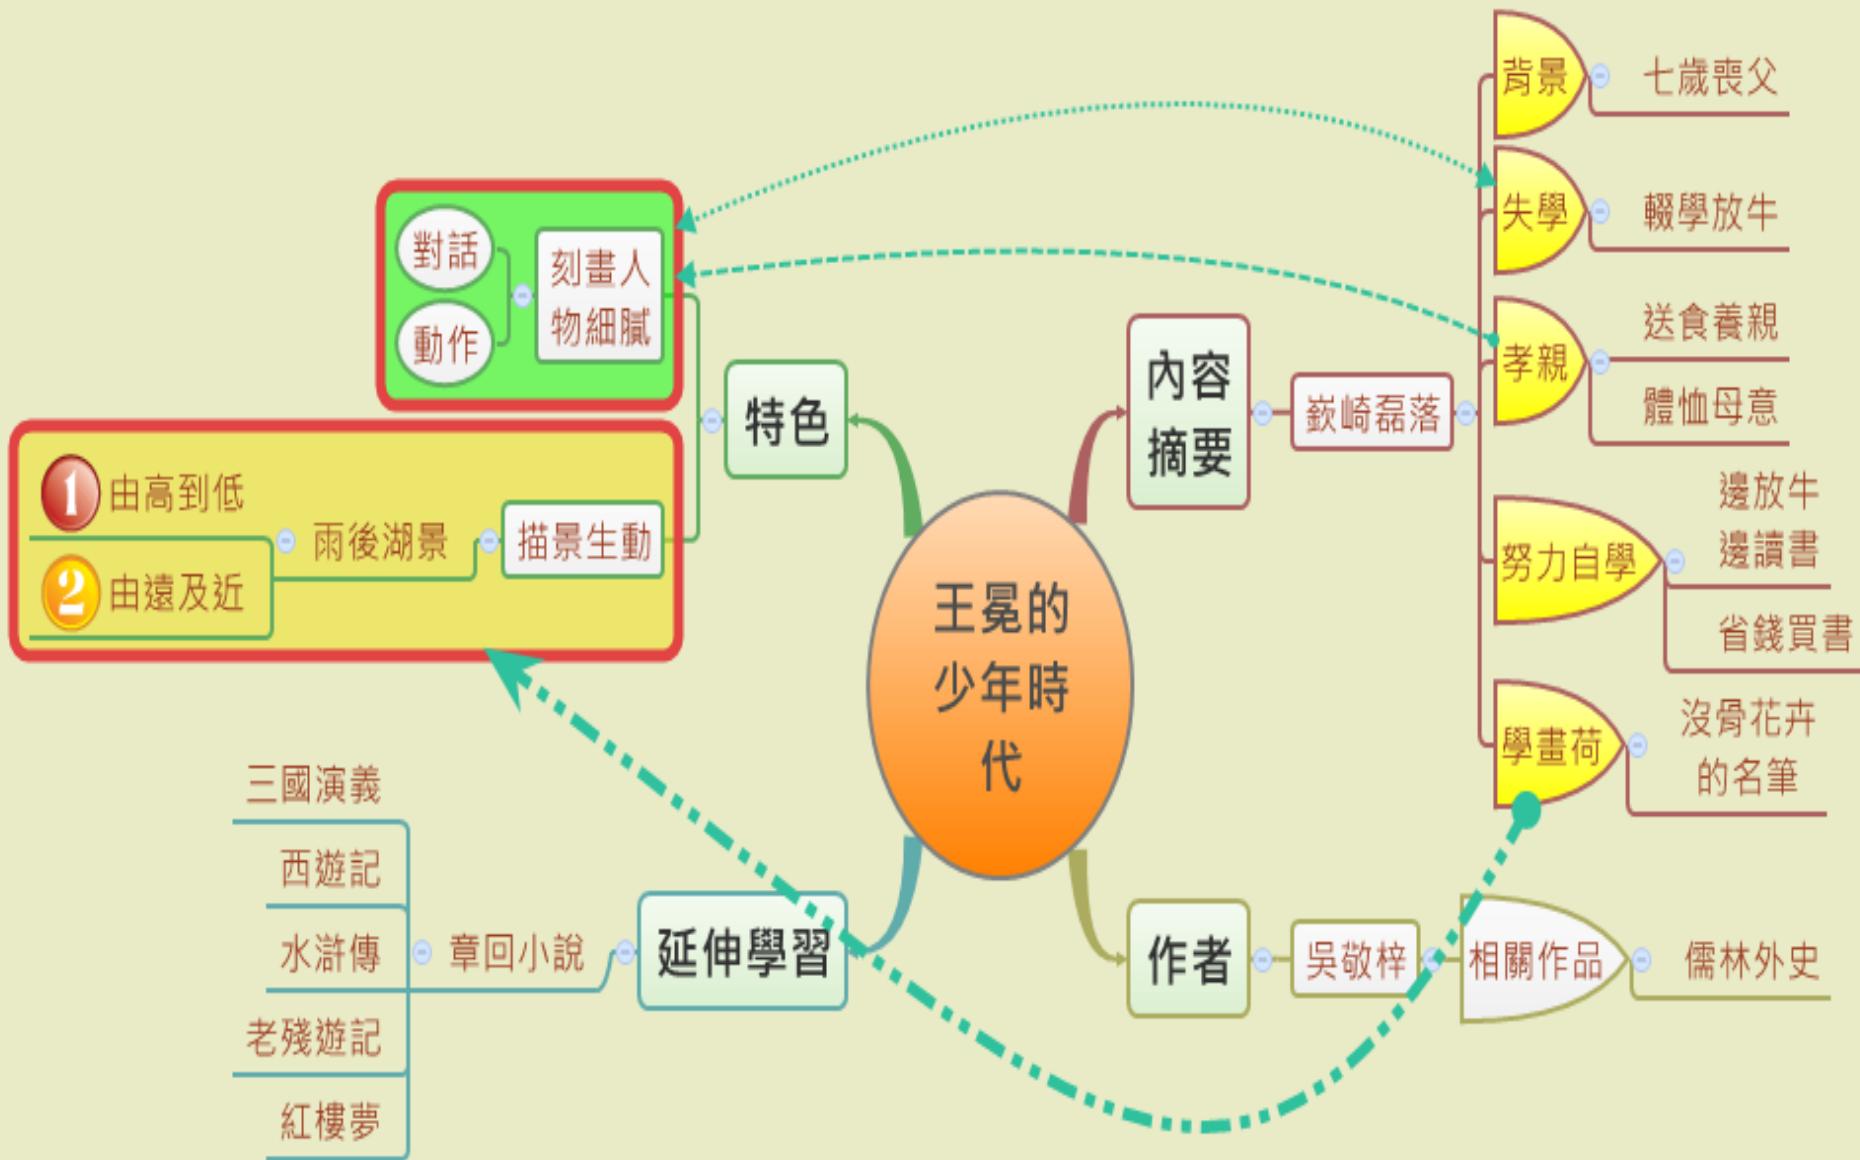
王冕的少年時代

內容摘要
嶔崎磊落
背景
七歲喪父
失學
輟學放牛
孝親
送食養親
體恤母意
努力自學
邊放牛邊讀書
省錢買書
學畫荷
沒骨花卉的名筆

特色
刻畫人物細膩
對話
動作
描景生動
雨後湖景
1 由高到低
2 由遠及近

作者
吳敬梓
相關作品
儒林外史

延伸學習
章回小說
三國演義
西遊記
水滸傳
老殘遊記
紅樓夢